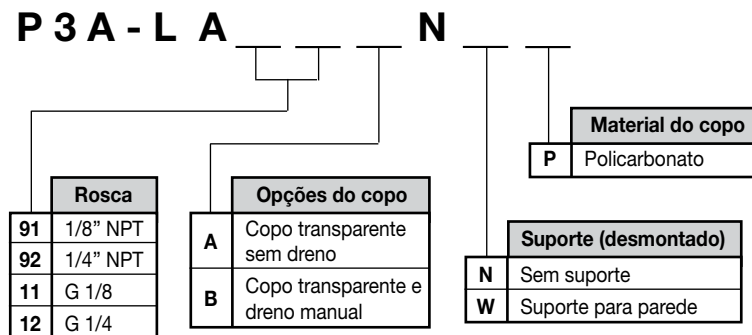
P 3 A - L A _ _ _ N _ _

| | Material do copo |
|---|---|
| P | Policarbonato |

| | Rosca |
|---|---|
| 91 | 1/8" NPT |
| 92 | 1/4" NPT |
| 11 | G 1/8 |
| 12 | G 1/4 |

| | Opções do copo |
|---|---|
| A | Copo transparente sem dreno |
| B | Copo transparente e dreno manual |

| | Suporte (desmontado) |
|---|---|
| N | Sem suporte |
| W | Suporte para parede |